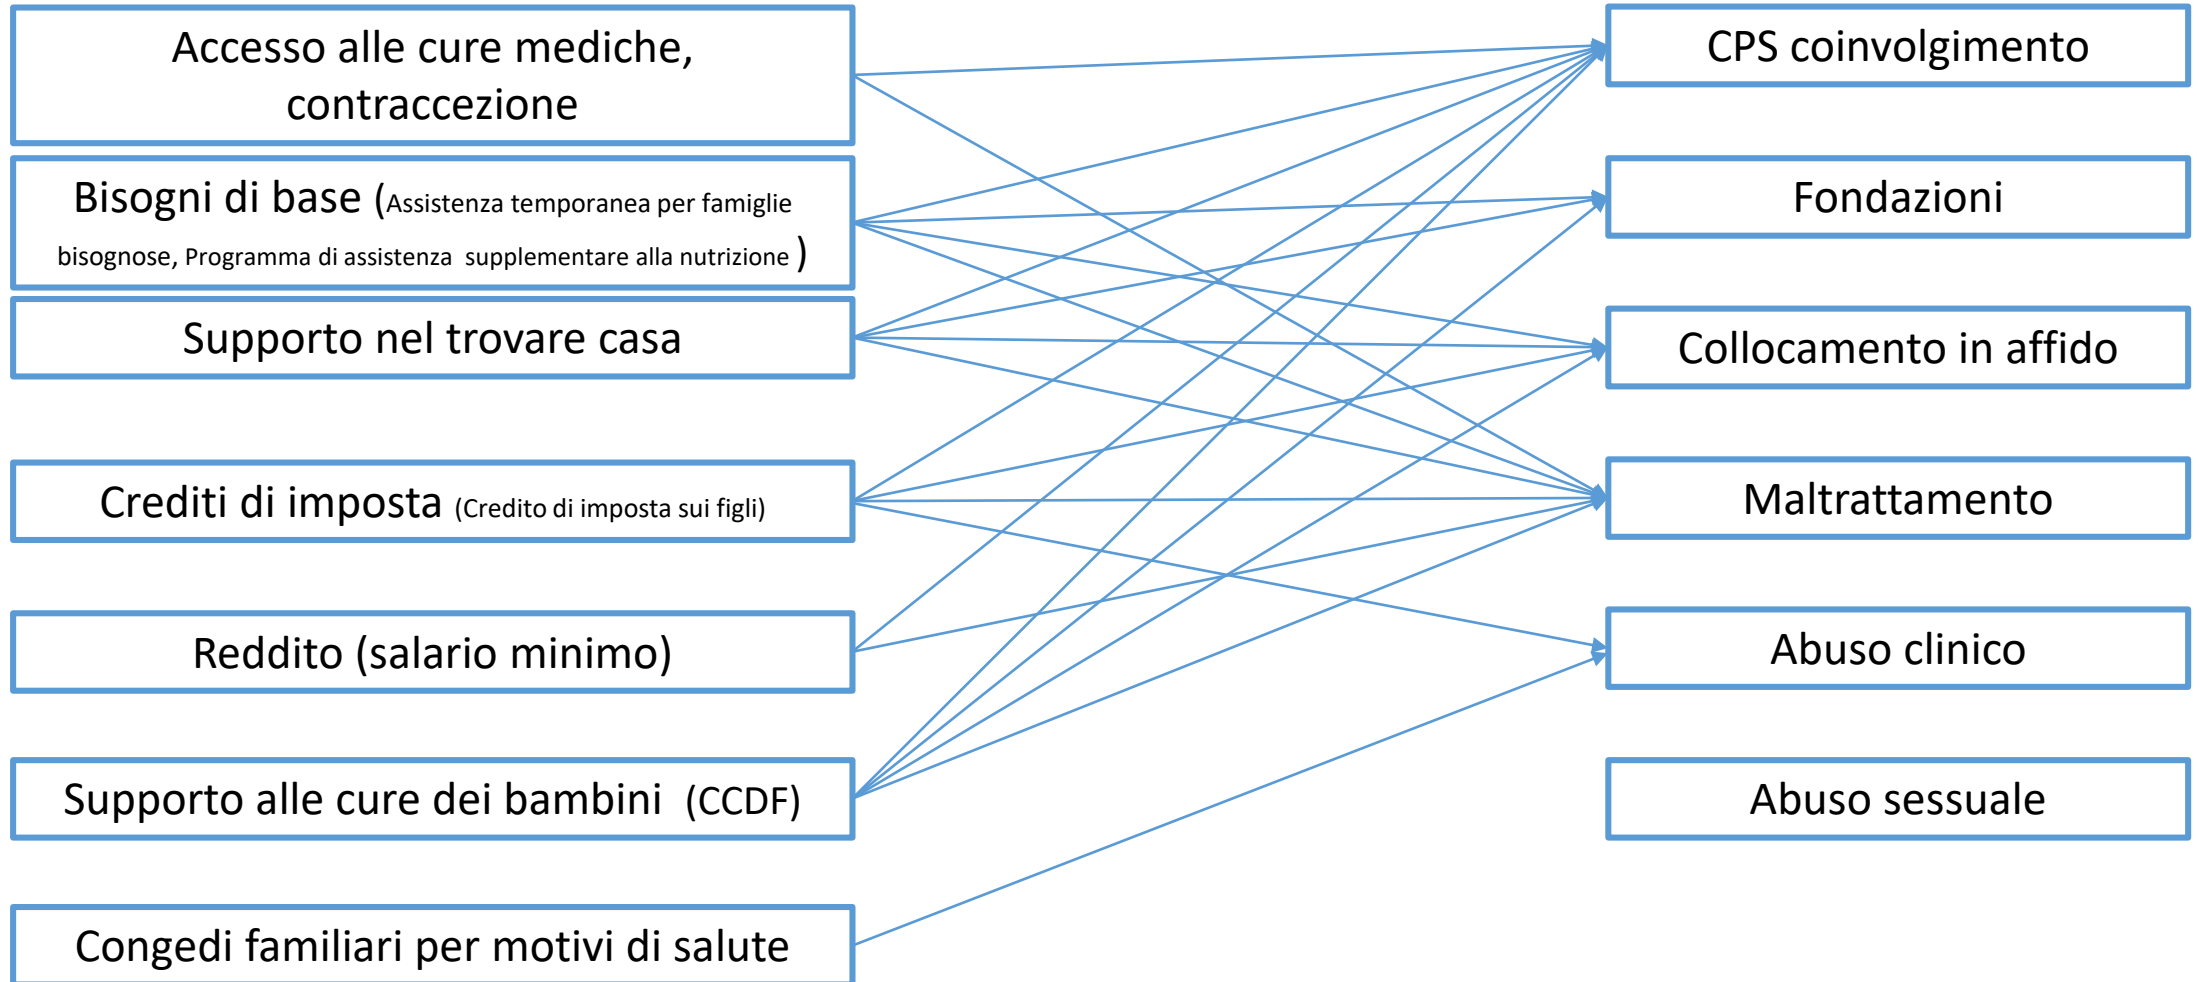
Accesso alle cure mediche, contraccezione

Bisogni di base (Assistenza temporanea per famiglie bisognose, Programma di assistenza supplementare alla nutrizione )

Supporto nel trovare casa

Crediti di imposta (Credito di imposta sui figli)

Reddito (salario minimo)

Supporto alle cure dei bambini (CCDF)

Congedi familiari per motivi di salute

CPS coinvolgimento

Fondazioni

Collocamento in affido

Maltrattamento

Abuso clinico

Abuso sessuale